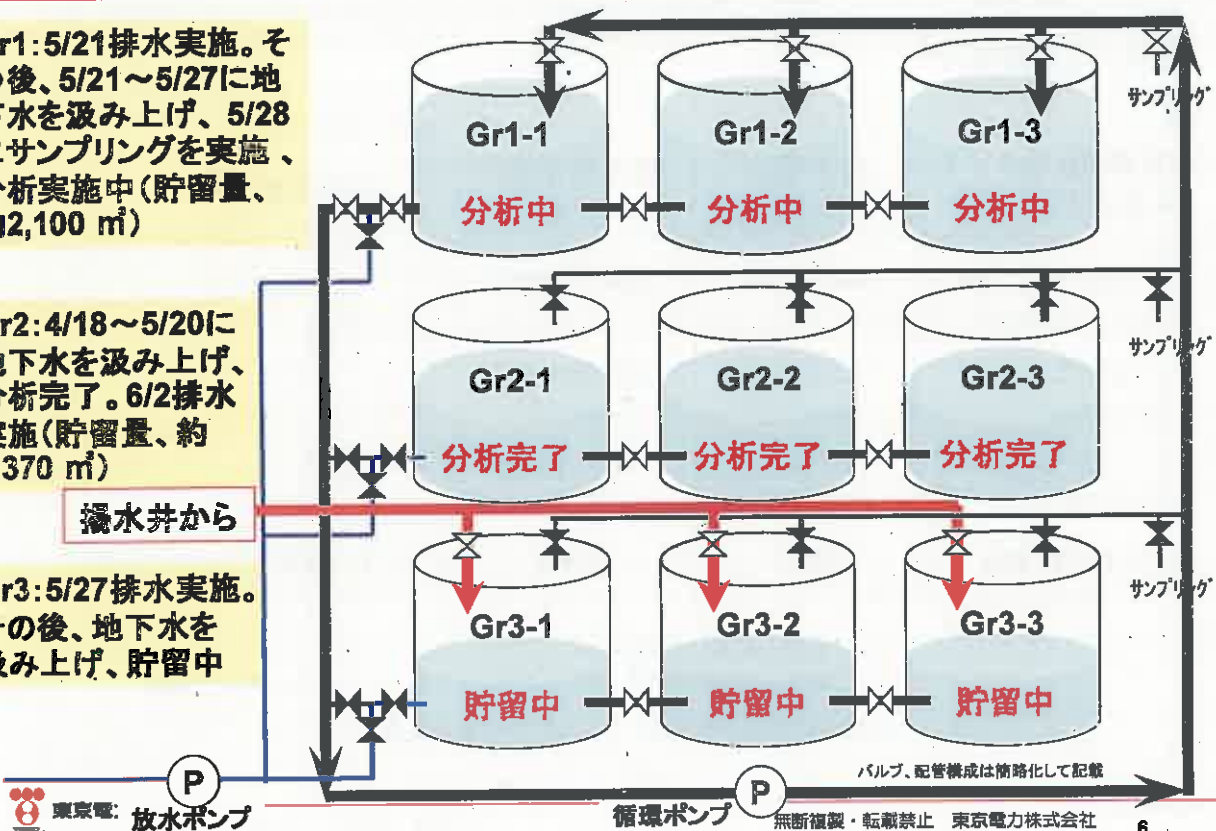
r1:5/21排水実施。その後、5/21～5/27に地下水を汲み上げ、5/28サンプリングを実施、分析実施中(貯留量、約2,100 m³)

r2:4/18～5/20に地下水を汲み上げ、分析完了。6/2排水実施(貯留量、約370 m³)

揚水井から

r3:5/27排水実施。その後、地下水を汲み上げ、貯留中

Gr1-1
分析中
Gr1-2
分析中
Gr1-3
分析中
サンプリング

Gr2-1
分析完了
Gr2-2
分析完了
Gr2-3
分析完了
サンプリング

Gr3-1
貯留中
Gr3-2
貯留中
Gr3-3
貯留中
サンプリング

P
P

バルブ、配管構成は簡略化して記載

東京電力 放水ポンプ
循環ポンプ
無断複製・転載禁止 東京電力株式会社
6